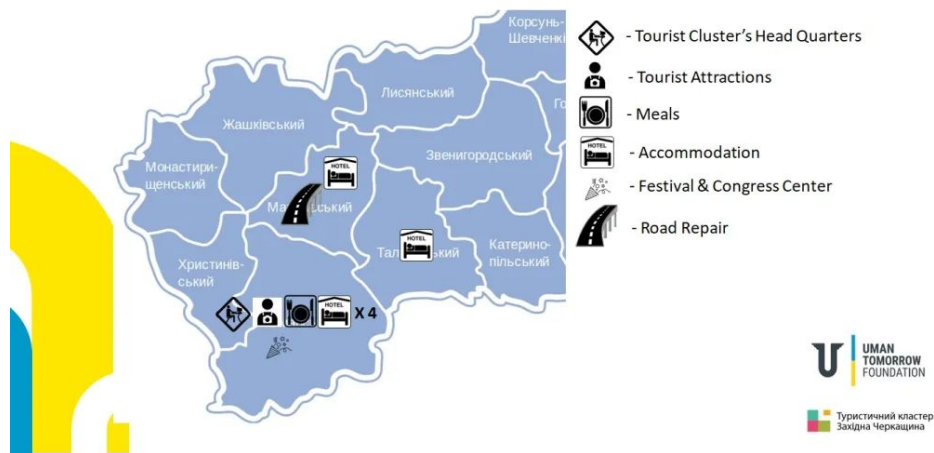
Корсунь-Шевченк

Лисянський

Жашківський

Монастирищенський

HOTEL

Ма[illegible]ський

Звенигородський

Г

HOTEL

Тал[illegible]ський

Катеринопільський

Христинівський

HOTEL

X 4

- Tourist Cluster's Head Quarters

- Tourist Attractions

- Meals

HOTEL

- Accommodation

- Festival & Congress Center

- Road Repair

UMAN TOMORROW FOUNDATION

Туристичний кластер Західна Черкащина